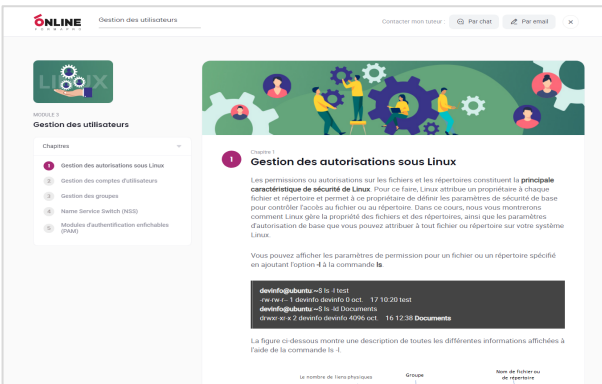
ONLINE FORMAPRO

Gestion des utilisateurs

Contacter mon tuteur : Par chat Par email ×

LINUX

MODULE 3
Gestion des utilisateurs

Chapitres

1 Gestion des autorisations sous Linux
2 Gestion des comptes d'utilisateurs
3 Gestion des groupes
4 Name Service Switch (NSS)
5 Modules d'authentification enfichables (PAM)

1 Chapitre 1
Gestion des autorisations sous Linux

Les permissions ou autorisations sur les fichiers et les répertoires constituent la principale caractéristique de sécurité de Linux. Pour ce faire, Linux attribue un propriétaire à chaque fichier et répertoire et permet à ce propriétaire de définir les paramètres de sécurité de base pour contrôler l'accès au fichier ou au répertoire. Dans ce cours, nous vous montrerons comment Linux gère la propriété des fichiers et des répertoires, ainsi que les paramètres d'autorisation de base que vous pouvez attribuer à tout fichier ou répertoire sur votre système Linux.

Vous pouvez afficher les paramètres de permission pour un fichier ou un répertoire spécifié en ajoutant l'option -l à la commande ls.

devinfo@ubuntu:~$ ls -l test
-rw-rw-r-- 1 devinfo devinfo 0 oct. 17 10:20 test
devinfo@ubuntu:~$ ls -ld Documents
drwxr-xr-x 2 devinfo devinfo 4096 oct. 16 12:38 Documents

La figure ci-dessous montre une description de toutes les différentes informations affichées à l'aide de la commande ls -l.

Le nombre de liens physiques
Groupe
Nom de fichier ou de répertoire